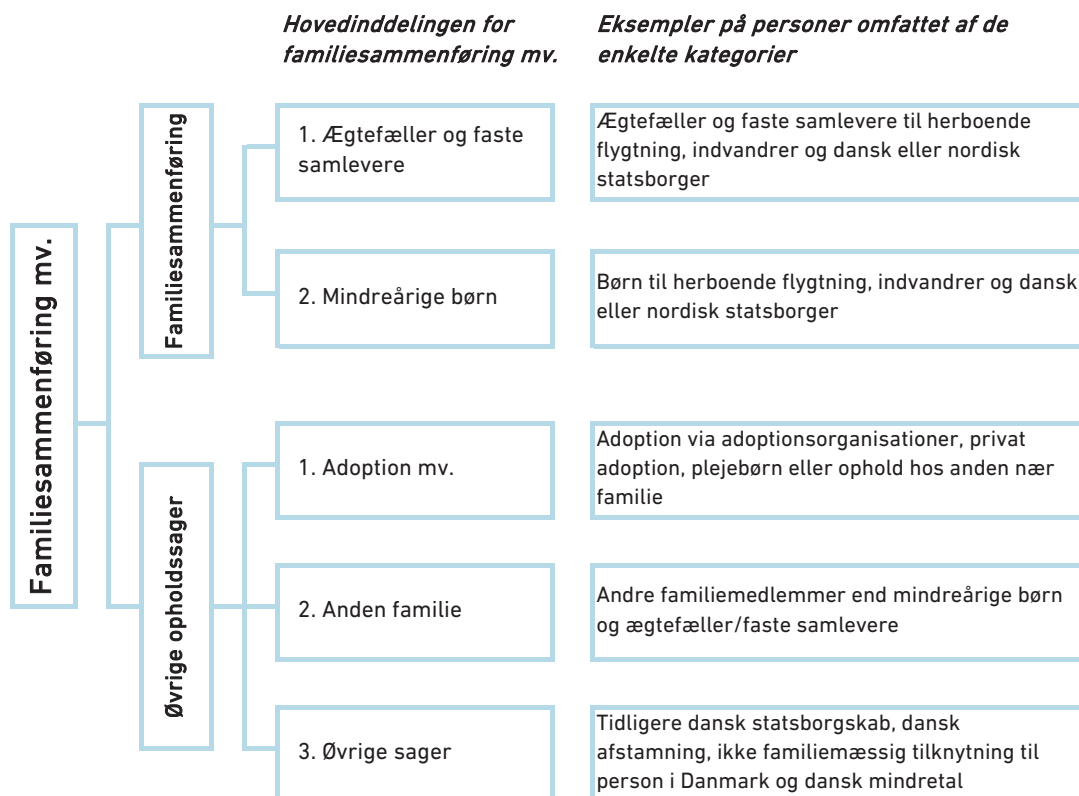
Hovedinddelingen for familiesammenføring mv.

Eksempler på personer omfattet af de enkelte kategorier

Familiesammenføring mv.

Familiesammenføring

1. Ægtefæller og faste samlevere

Ægtefæller og faste samlevere til herboende flygtning, indvandrer og dansk eller nordisk statsborger

2. Mindreårige børn

Børn til herboende flygtning, indvandrer og dansk eller nordisk statsborger

Øvrige opholdssager

1. Adoption mv.

Adoption via adoptionsorganisationer, privat adoption, plejebørn eller ophold hos anden nær familie

2. Anden familie

Andre familiemedlemmer end mindreårige børn og ægtefæller/faste samlevere

3. Øvrige sager

Tidligere dansk statsborgskab, dansk afstamning, ikke familiemæssig tilknytning til person i Danmark og dansk mindretal